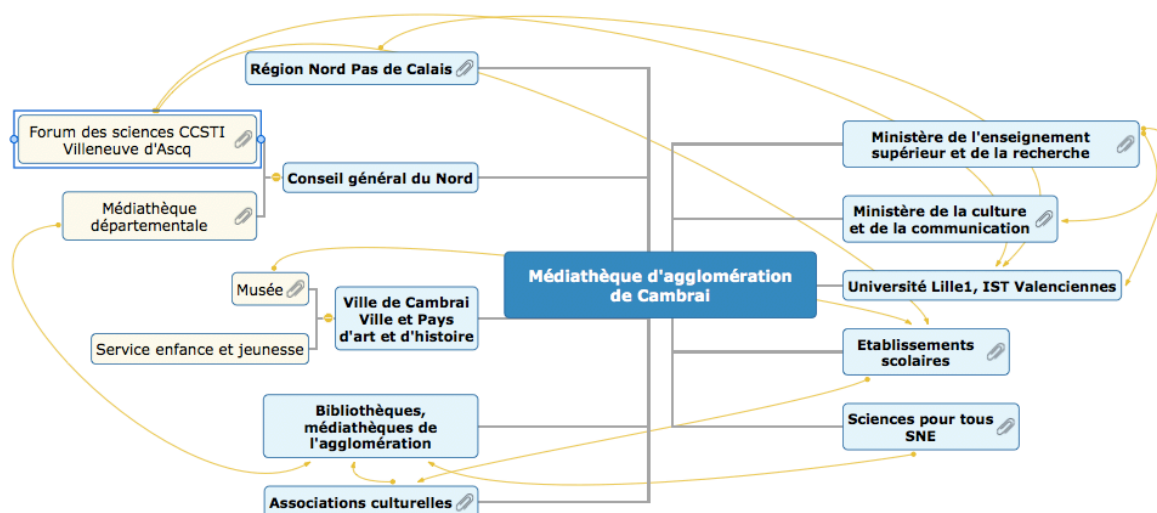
Région Nord Pas de Calais

Forum des sciences CCSTI Villeneuve d'Ascq

Conseil général du Nord

Médiathèque départementale

Musée

Ville de Cambrai Ville et Pays d'art et d'histoire

Service enfance et jeunesse

Bibliothèques, médiathèques de l'agglomération

Associations culturelles

Médiathèque d'agglomération de Cambrai

Ministère de l'enseignement supérieur et de la recherche

Ministère de la culture et de la communication

Université Lille1, IST Valenciennes

Etablissements scolaires

Sciences pour tous SNE